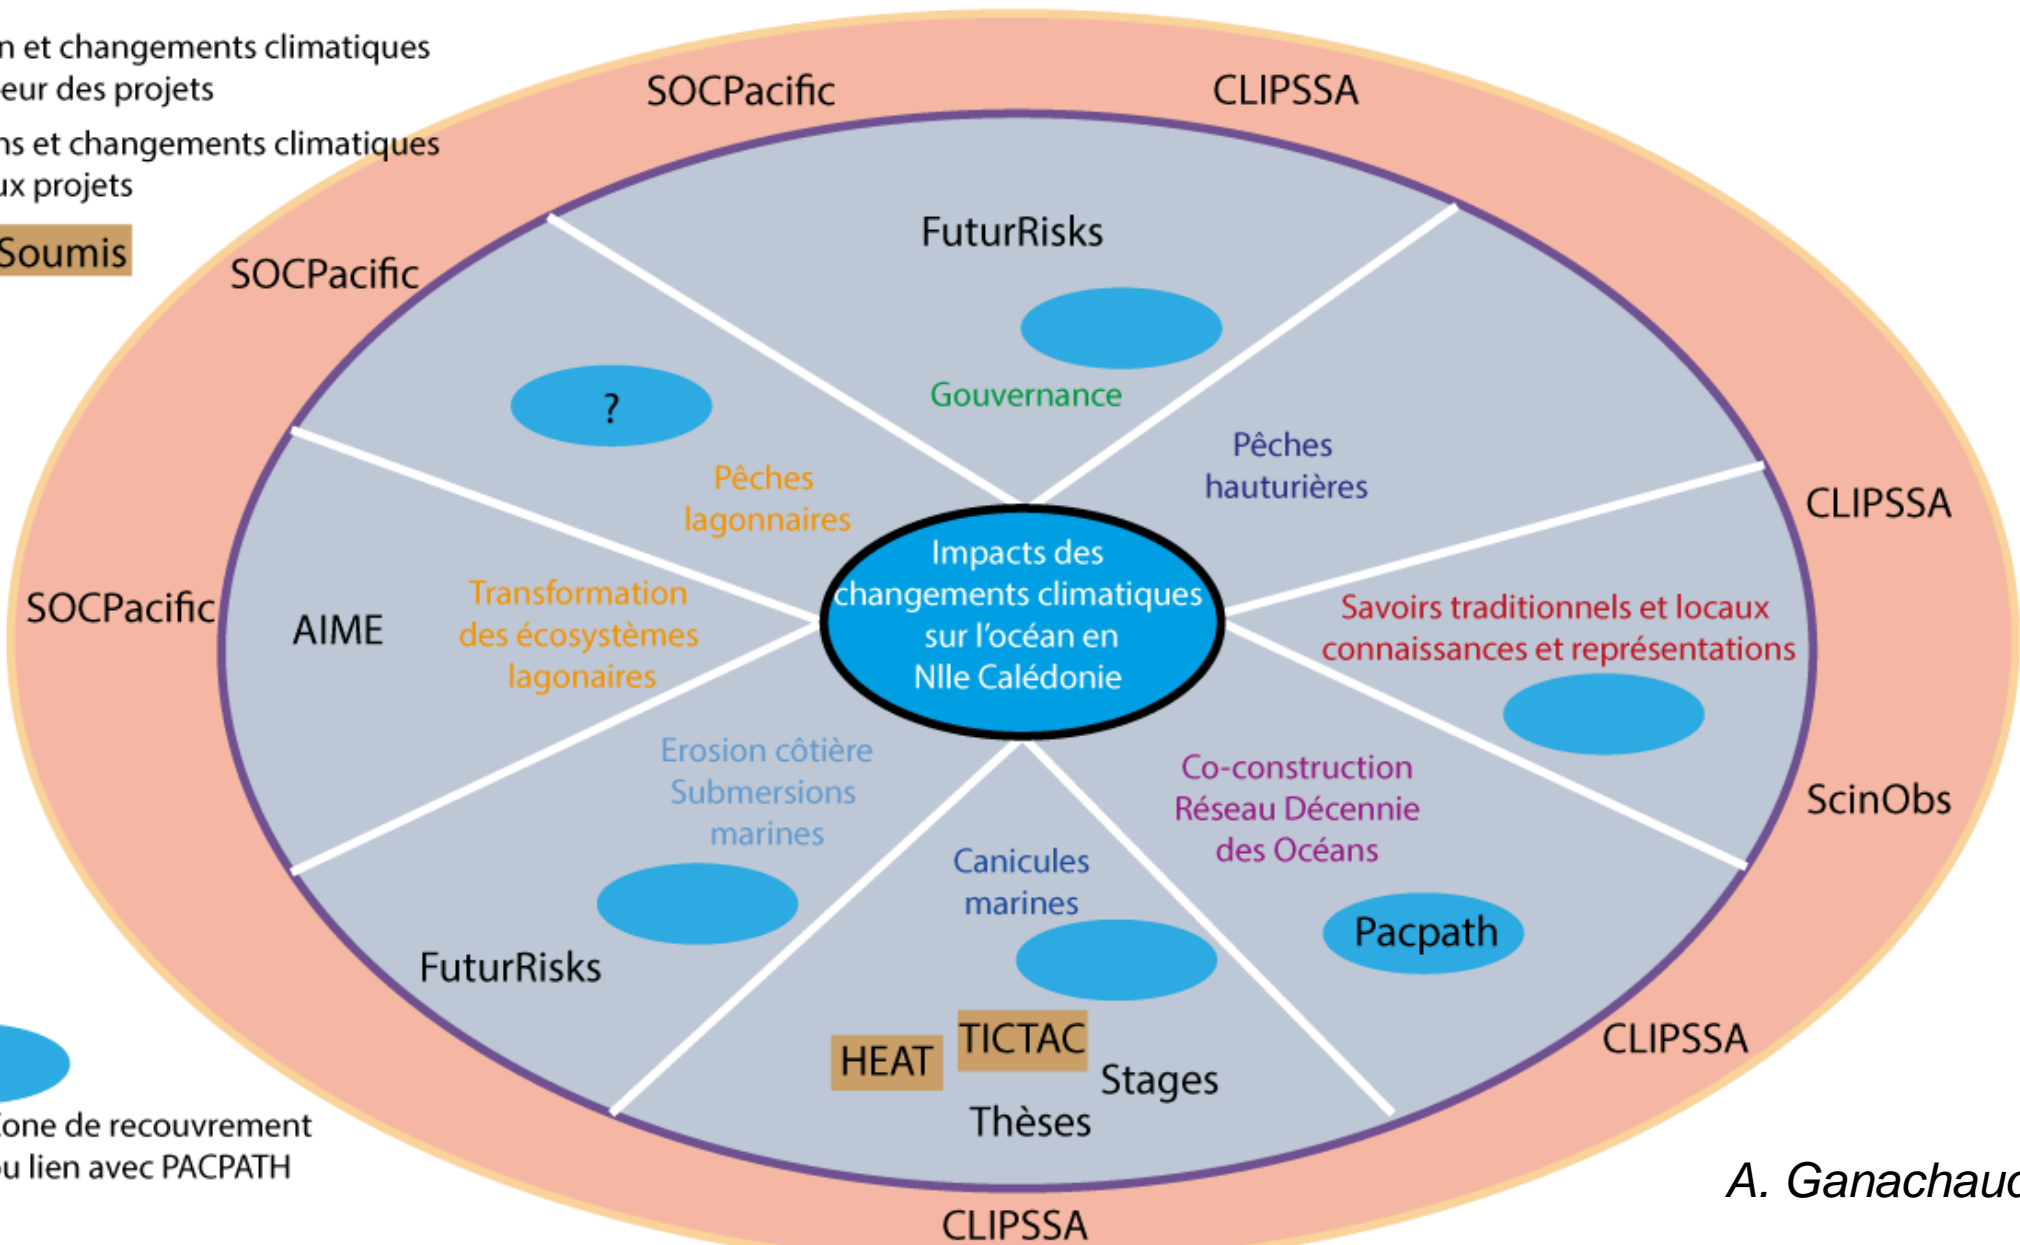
n et changements climatiques
eur des projets

ns et changements climatiques
ux projets

Soumis

SOCPacific

CLIPSSA

SOCPacific

FuturRisks

?

Gouvernance

Pêches lagonnaires

Pêches hauturières

CLIPSSA

SOCPacific

AIME

Transformation des écosystèmes lagonaires

Impacts des changements climatiques sur l'océan en Nlle Calédonie

Savoirs traditionnels et locaux connaissances et représentations

Erosion côtière Submersions marines

Co-construction Réseau Décennie des Océans

ScinObs

Canicules marines

FuturRisks

Pacpath

HEAT

TICTAC

Stages

Thèses

CLIPSSA

one de recouvrement
u lien avec PACPATH

CLIPSSA

A. Ganachaud